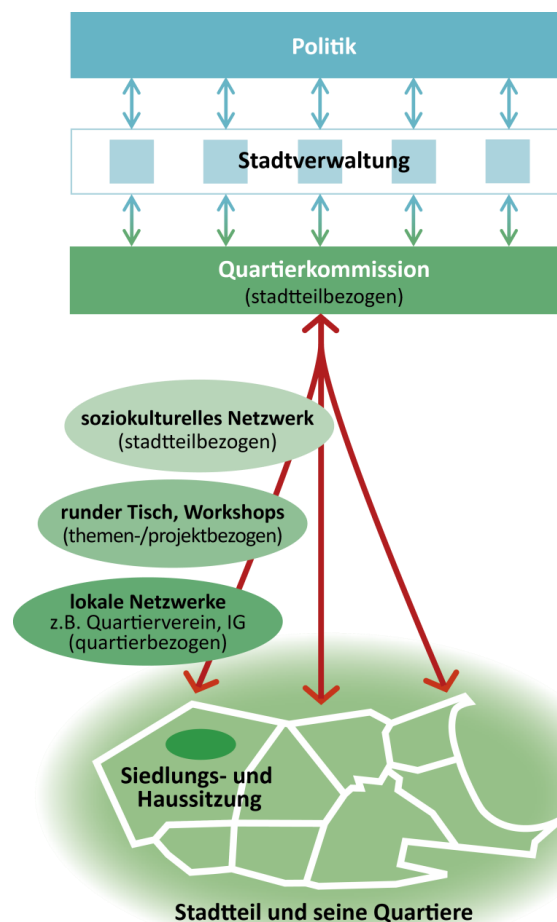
Politik

Stadtverwaltung

Quartierkommission
(stadtteilbezogen)

soziokulturelles Netzwerk
(stadtteilbezogen)

runder Tisch, Workshops
(themen-/projektbezogen)

lokale Netzwerke
z.B. Quartierverein, IG
(quartierbezogen)

Siedlungs- und
Haussitzung

Stadtteil und seine Quartiere